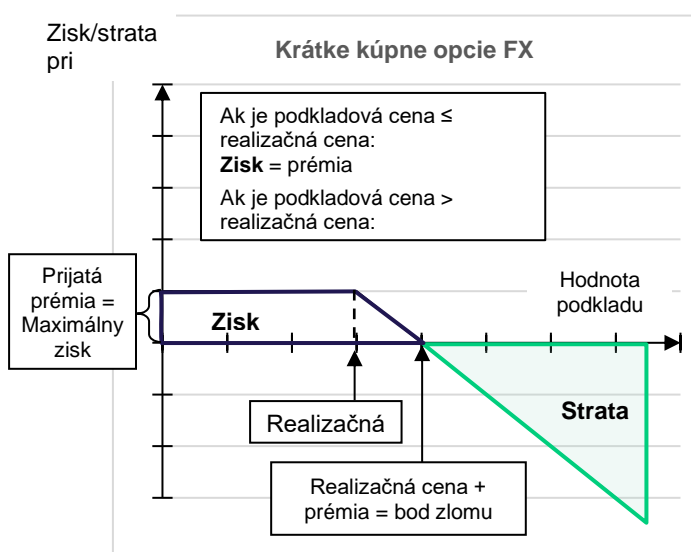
Zisk/strata pri

Krátke kúpne opcie FX

Ak je podkladová cena ≤ realizačná cena:
**Zisk** = prémia

Ak je podkladová cena > realizačná cena:

Prijatá prémia = Maximálny zisk

Hodnota podkladu

Zisk

Realizačná

Strata

Realizačná cena + prémia = bod zlomu